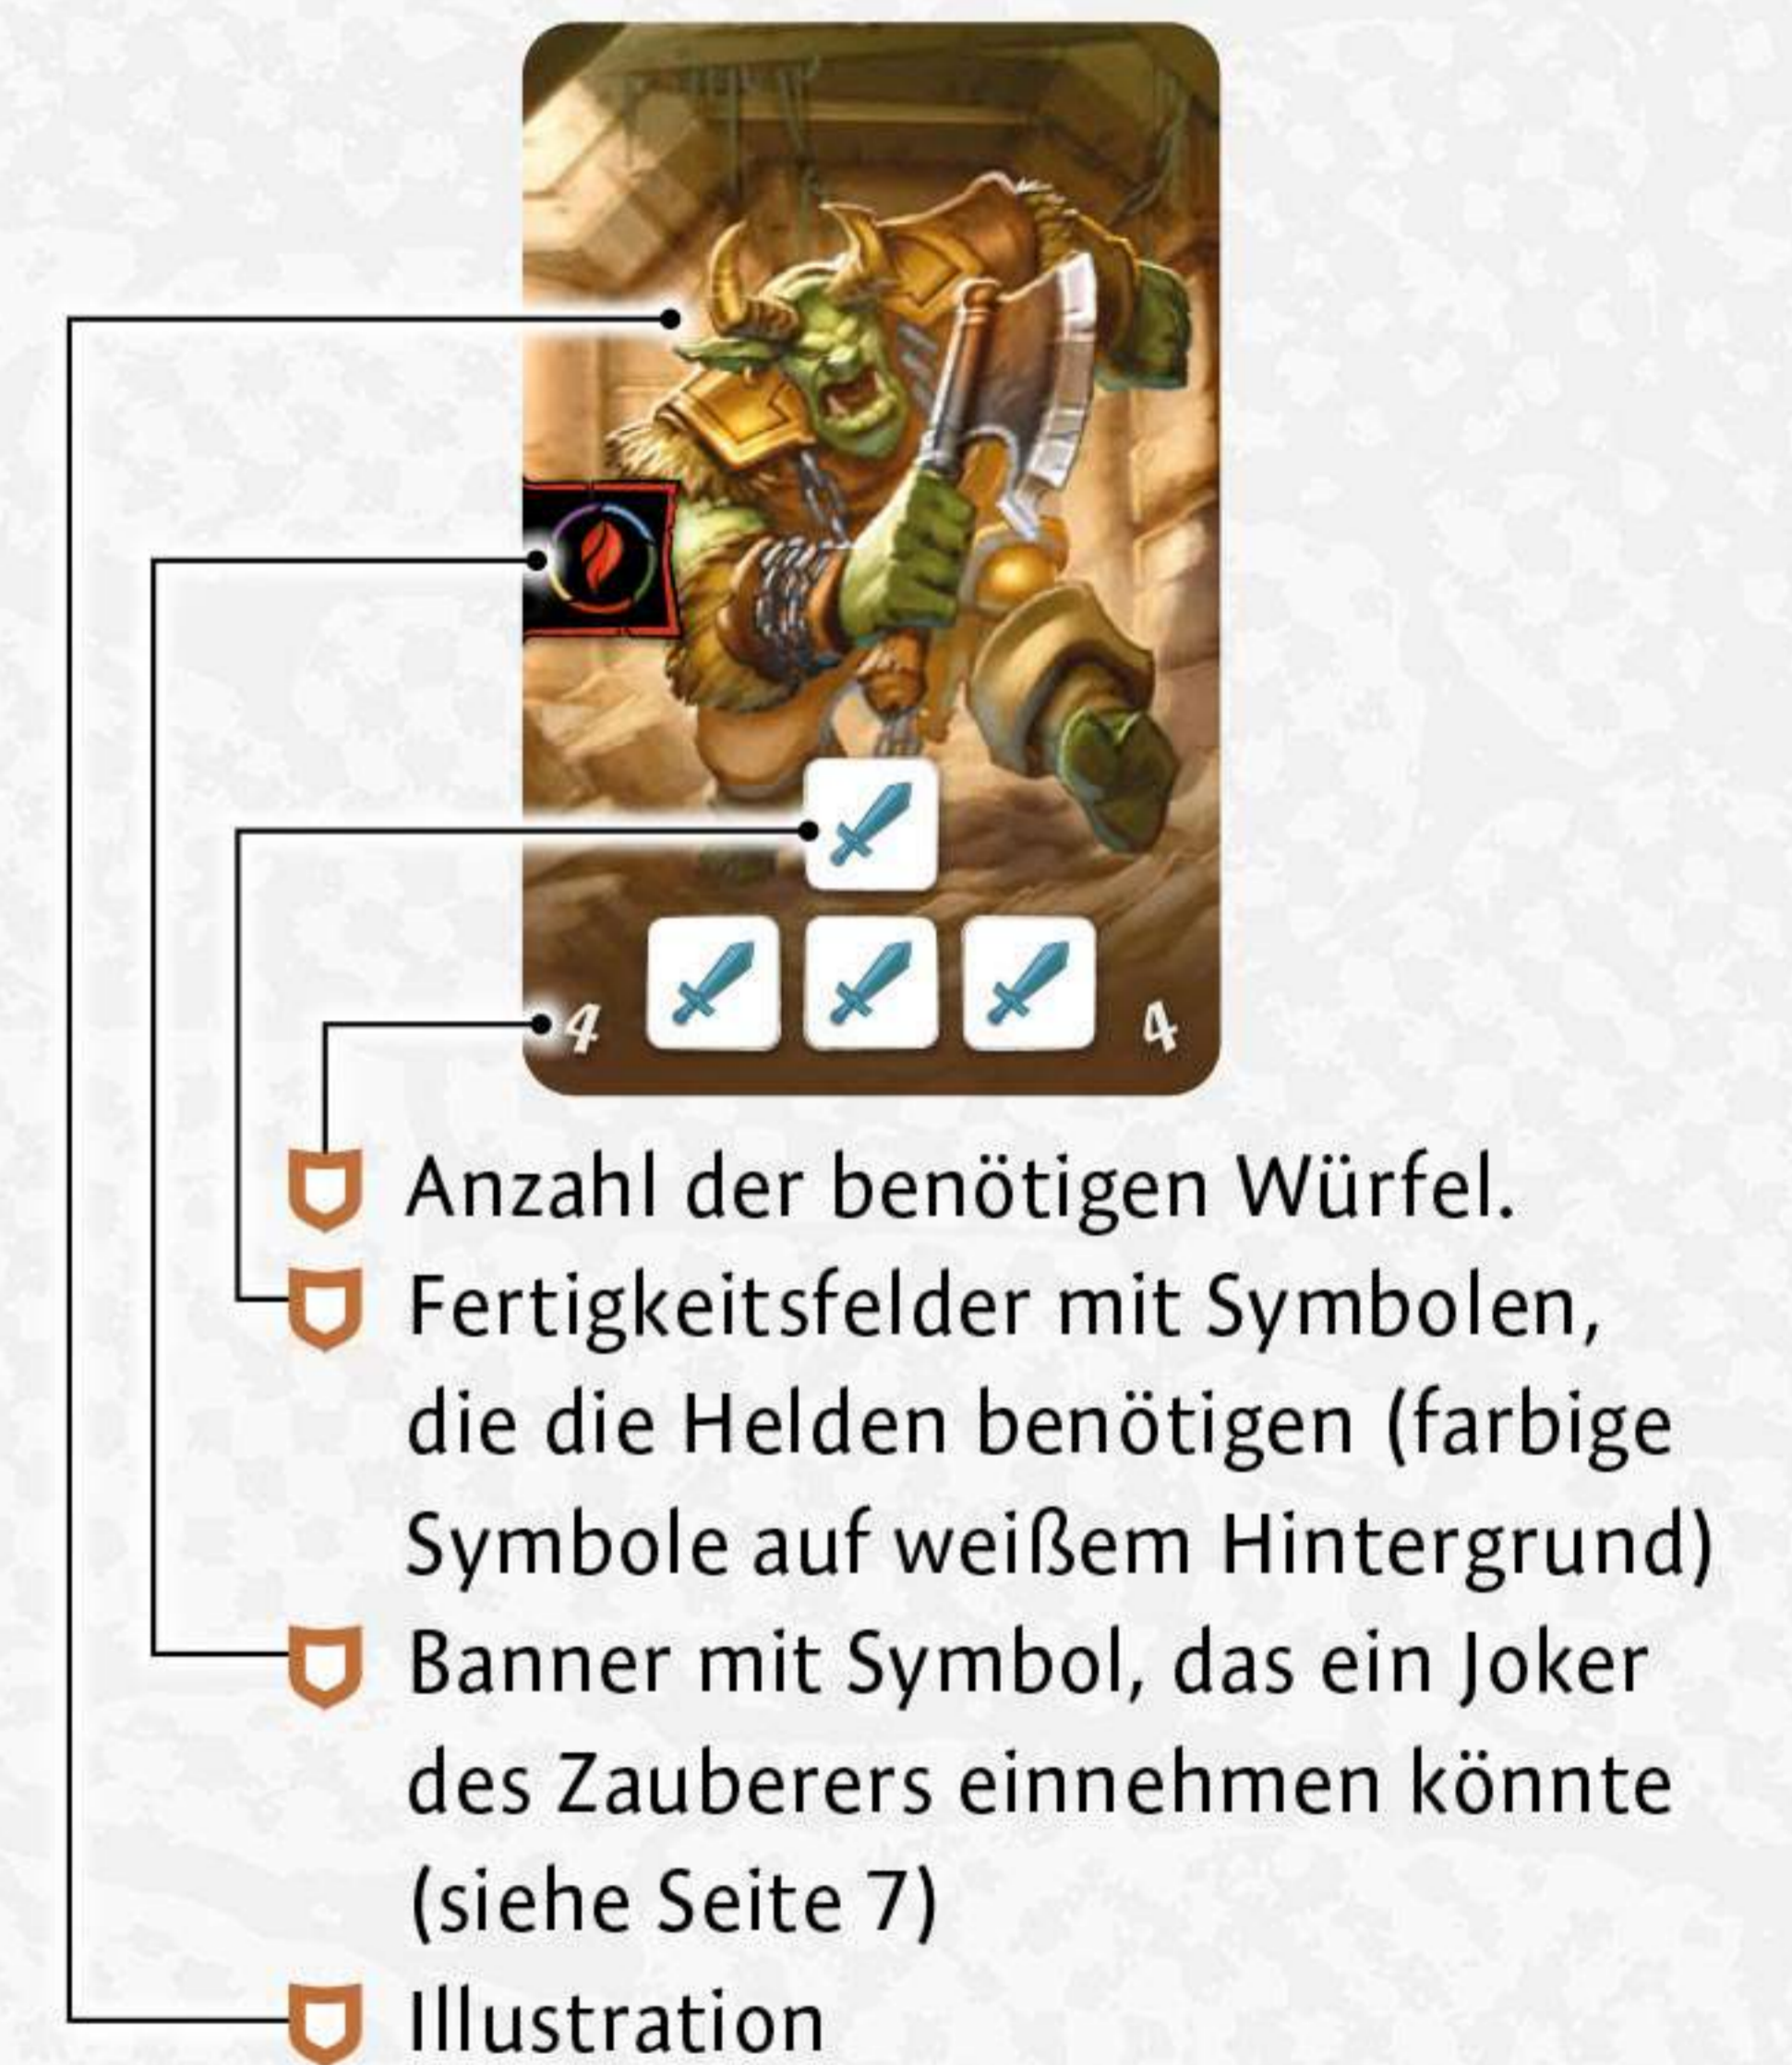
4

4

Anzahl der benötigen Würfel.

Fertigkeitsfelder mit Symbolen, die die Helden benötigen (farbige Symbole auf weißem Hintergrund)

Banner mit Symbol, das ein Joker des Zauberers einnehmen könnte (siehe Seite 7)

Illustration